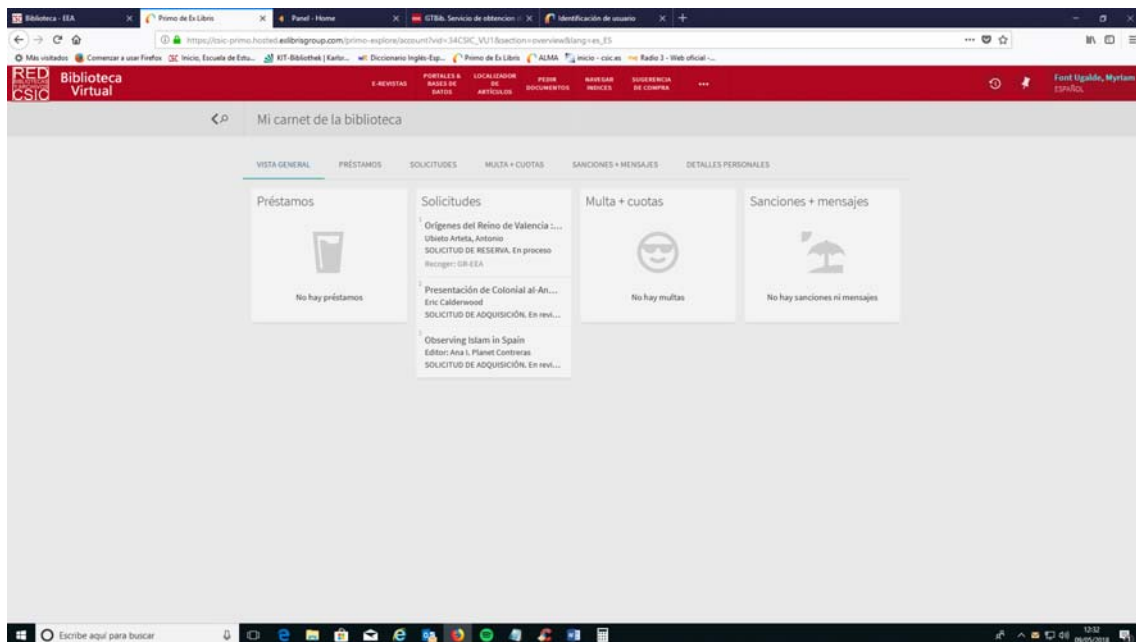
Biblioteca - EEA | Primo de Ex Libris | Panel - Home | GTBib. Servicio de obtencion | Identificación de usuario

https://csic-primo.hosted.exlibrisgroup.com/primo-explore/account?vid=34CSIC_VU1&section=overview&lang=es_ES

Más visitados | Comenzar a usar Firefox | Inicio, Escuela de Estu... | KIT-Bibliothek | Karlsr... | Diccionario Inglés-Esp... | Primo de Ex Libris | ALMA | inicio - csic.es | Radio 3 - Web oficial -...

RED BIBLIOTECAS Y ARCHIVOS CSIC Biblioteca Virtual

E-REVISTAS | PORTALES & BASES DE DATOS | LOCALIZADOR DE ARTÍCULOS | PEDIR DOCUMENTOS | NAVEGAR ÍNDICES | SUGERENCIA DE COMPRA | ...

Font Ugalde, Myriam
ESPAÑOL

Mi carnet de la biblioteca

VISTA GENERAL | PRÉSTAMOS | SOLICITUDES | MULTA + CUOTAS | SANCIONES + MENSAJES | DETALLES PERSONALES

Préstamos

No hay préstamos

Solicitudes

Orígenes del Reino de Valencia :...
Ubieto Arteta, Antonio
SOLICITUD DE RESERVA. En proceso
Recoger: GR-EEA

Presentación de Colonial al-An...
Eric Calderwood
SOLICITUD DE ADQUISICIÓN. En revi...

Observing Islam in Spain
Editor: Ana I. Planet Contreras
SOLICITUD DE ADQUISICIÓN. En revi...

Multa + cuotas

No hay multas

Sanciones + mensajes

No hay sanciones ni mensajes

Escribe aquí para buscar

12:32
09/05/2018